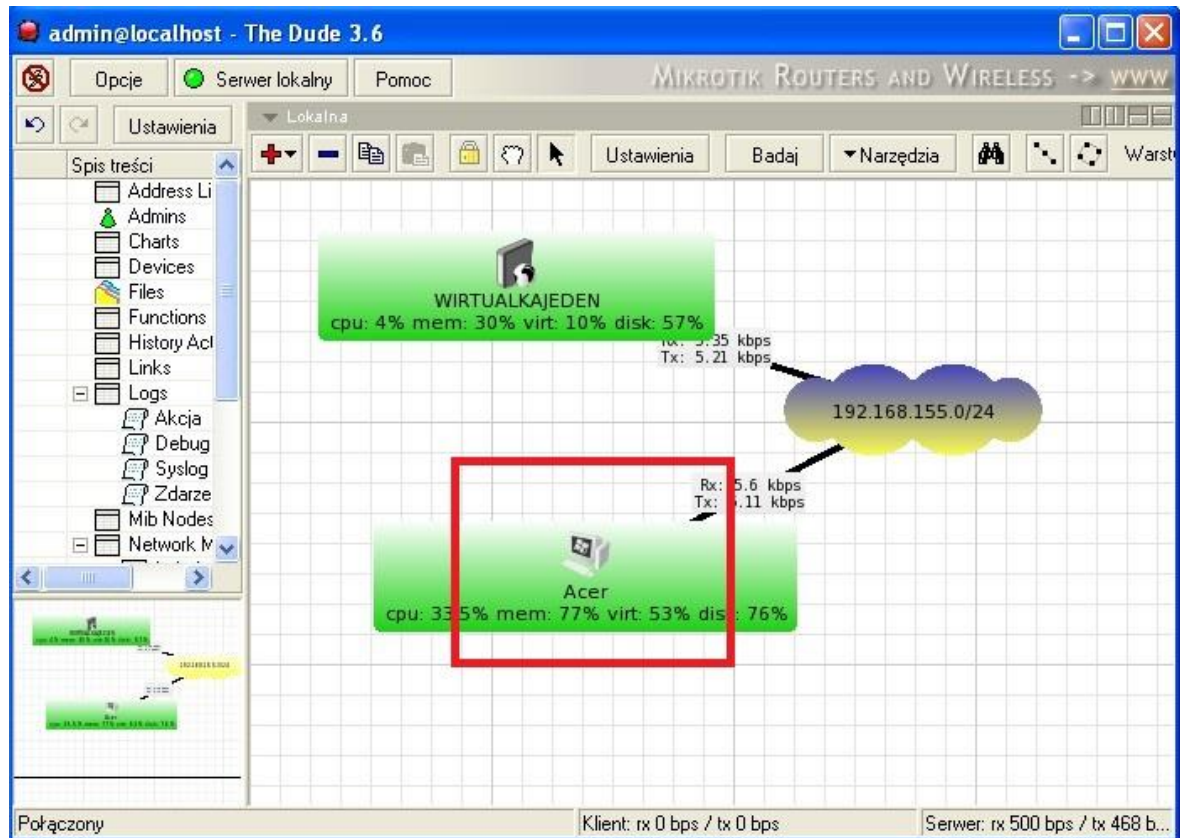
admin@localhost - The Dude 3.6

Opcje
Serwer lokalny
Pomoc
MIKROTIK ROUTERS AND WIRELESS -> WWW

Ustawienia
Lokalna

Spis treści
Address Li
Admins
Charts
Devices
Files
Functions
History Act
Links
Logs
Akcja
Debug
Syslog
Zdarze
Mib Nodes
Network M

Ustawienia
Badaj
Narzędzia
Warst

WIRTUALKAJEDEN
cpu: 4% mem: 30% virt: 10% disk: 57%

Rx: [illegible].35 kbps
Tx: 5.21 kbps

192.168.155.0/24

Rx: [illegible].6 kbps
Tx: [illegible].11 kbps

Acer
cpu: 33.5% mem: 77% virt: 53% dis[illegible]: 76%

Połączony
Klient: rx 0 bps / tx 0 bps
Serwer: rx 500 bps / tx 468 b...